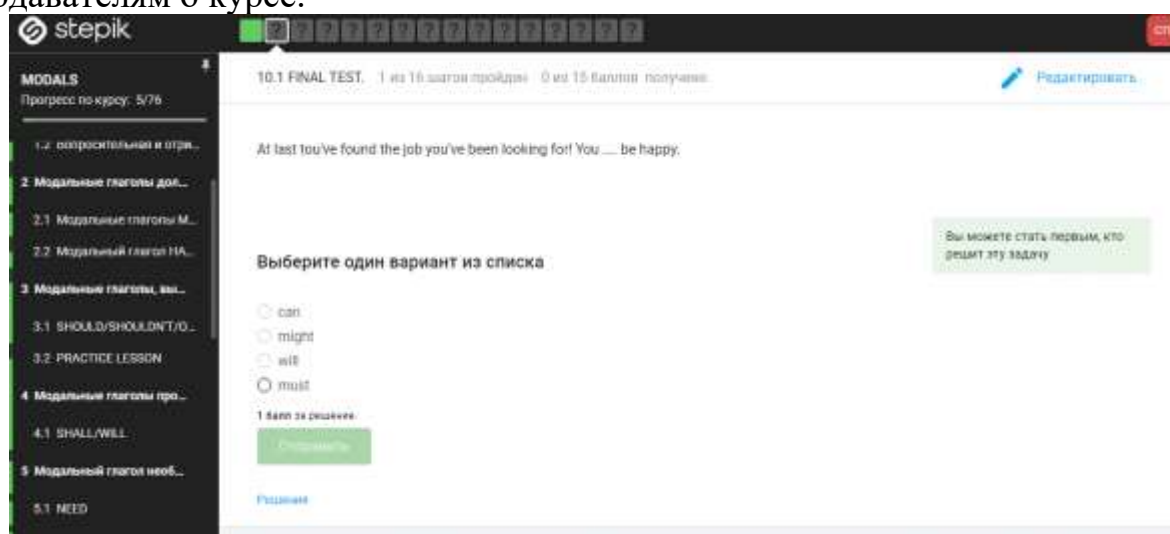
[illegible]одавателям о курсе.

stepik

?  ?  ?  ?  ?  ?  ?  ?  ?  ?  ?  ?  ?  ?  ?

MODALS
Прогресс по курсу: 5/76

1.2 Вопросительная и отри...

2 Модальные глаголы дол...

2.1 Модальные глаголы M...

2.2 Модальный глагол HA...

3 Модальные глаголы, вы...

3.1 SHOULD/SHOULDN'T/O...

3.2 PRACTICE LESSON

4 Модальные глаголы про...

4.1 SHALL/WILL

5 Модальный глагол необ...

5.1 NEED

10.1 FINAL TEST. 1 из 16 шагов пройден 0 из 15 баллов получено

Редактировать

At last tou've found the job you've been looking for! You ..... be happy.

Вы можете стать первым, кто решит эту задачу

Выберите один вариант из списка

can
might
will
must

1 балл за решение

Отправить

Решения